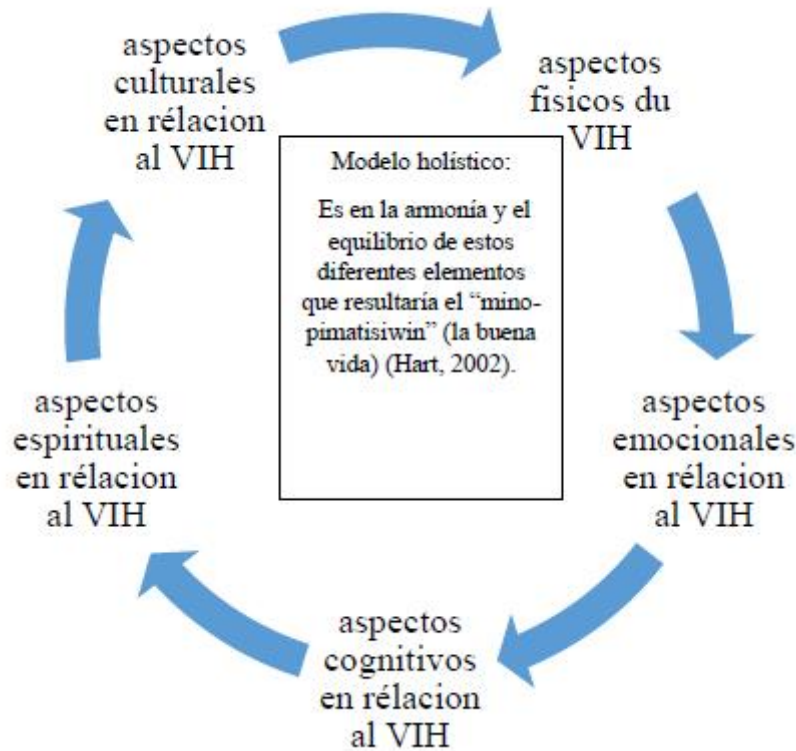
aspectos culturales en rélacion al VIH

aspectos fisicos du VIH

Modelo holístico:

Es en la armonía y el equilibrio de estos diferentes elementos que resultaría el "mino-pimatisiwin" (la buena vida) (Hart, 2002).

aspectos espirituales en rélacion al VIH

aspectos emocionales en rélacion al VIH

aspectos cognitivos en rélacion al VIH